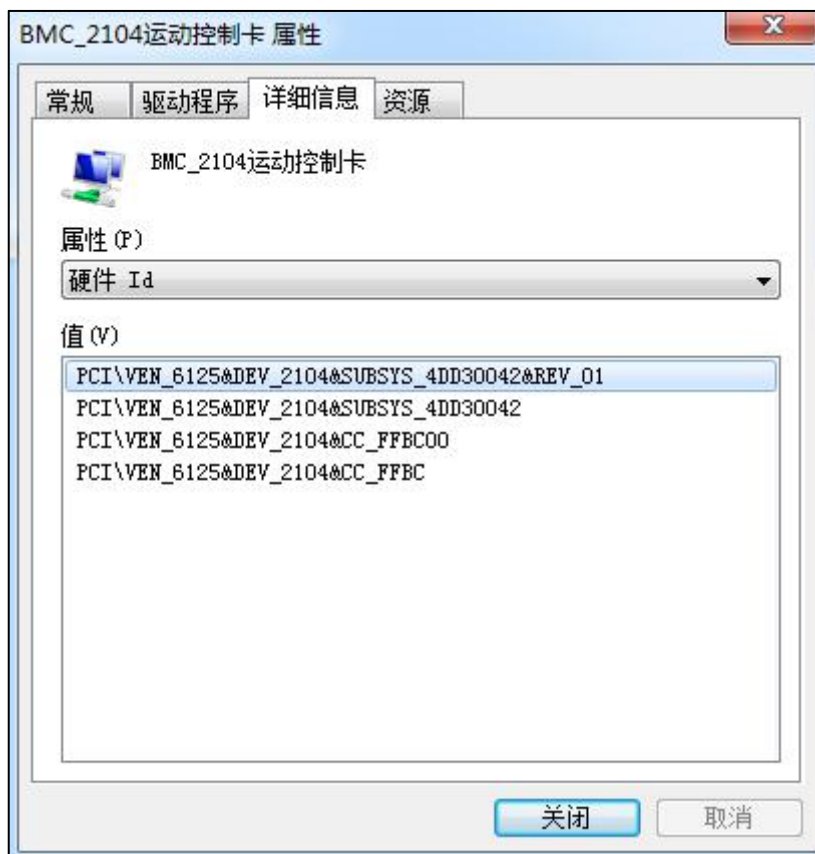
BMC_2104运动控制卡 属性

常规 驱动程序 详细信息 资源

BMC_2104运动控制卡

属性(P)

硬件 Id

值(V)

PCI\VEN_6125&DEV_2104&SUBSYS_4DD30042&REV_01
PCI\VEN_6125&DEV_2104&SUBSYS_4DD30042
PCI\VEN_6125&DEV_2104&CC_FFBC00
PCI\VEN_6125&DEV_2104&CC_FFBC

关闭 取消